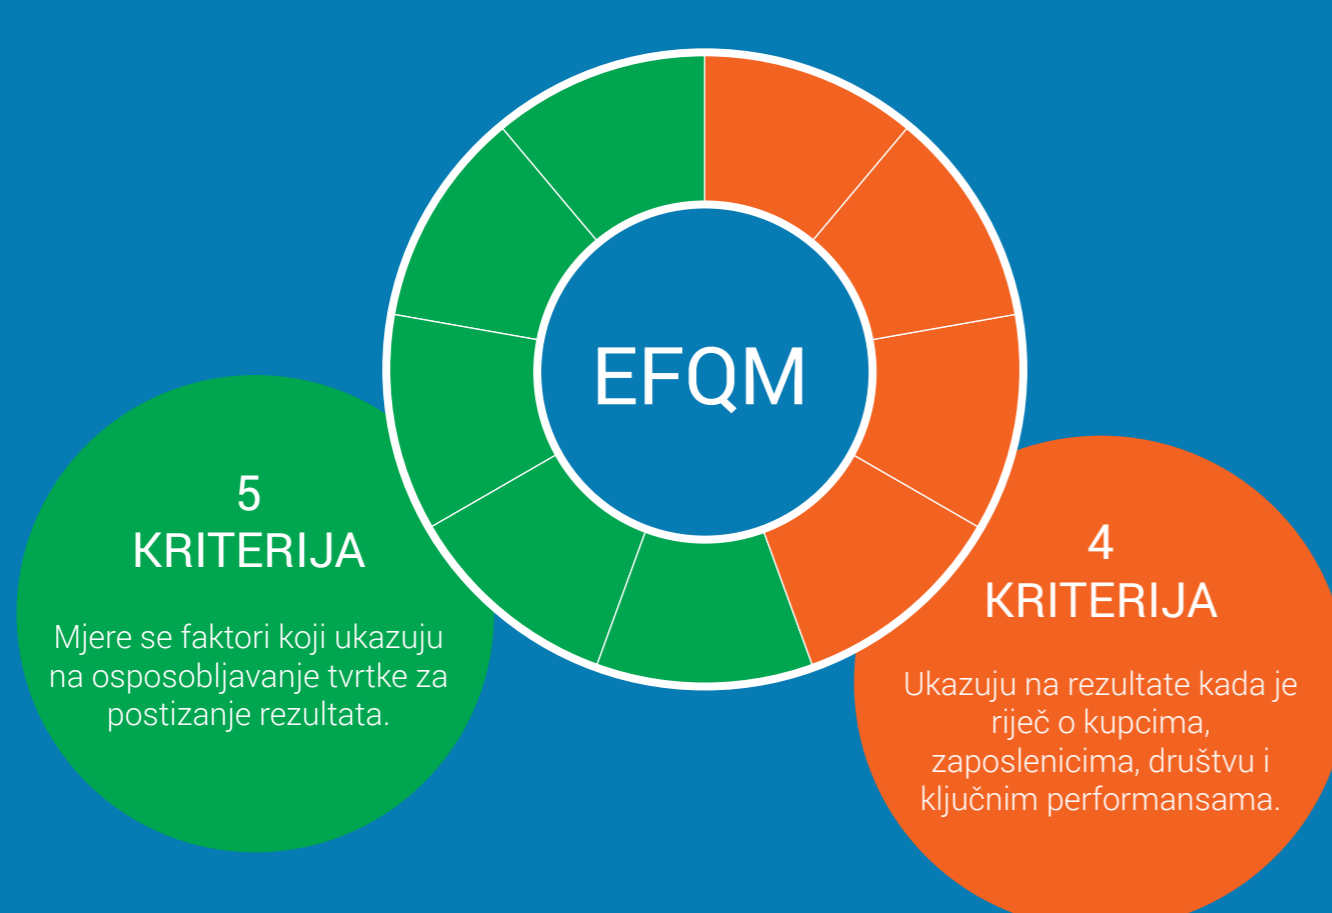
EFQM

5
KRITERIJA

Mjere se faktori koji ukazuju na osposobljavanje tvrtke za postizanje rezultata.

4
KRITERIJA

Ukazuju na rezultate kada je riječ o kupcima, zaposlenicima, društvu i ključnim performansama.